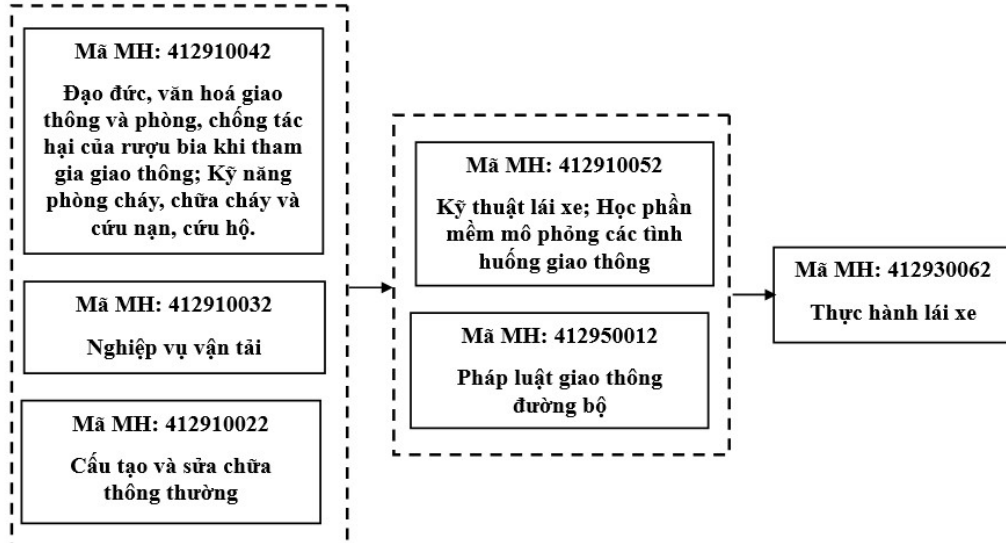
Mã MH: 412910042

Đạo đức, văn hoá giao thông và phòng, chống tác hại của rượu bia khi tham gia giao thông; Kỹ năng phòng cháy, chữa cháy và cứu nạn, cứu hộ.

Mã MH: 412910032

Nghiệp vụ vận tải

Mã MH: 412910022

Cấu tạo và sửa chữa thông thường

Mã MH: 412910052

Kỹ thuật lái xe; Học phần mềm mô phỏng các tình huống giao thông

Mã MH: 412950012

Pháp luật giao thông đường bộ

Mã MH: 412930062

Thực hành lái xe